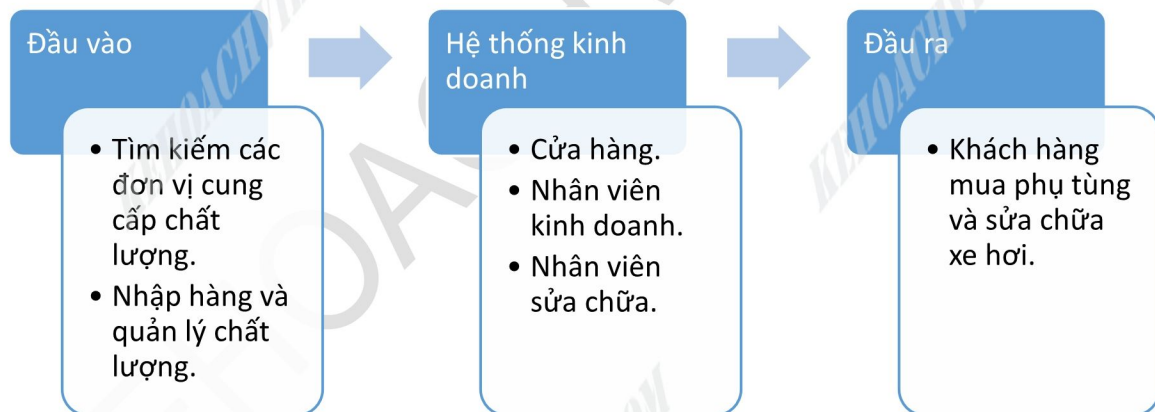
Đầu vào

- Tìm kiếm các đơn vị cung cấp chất lượng.
- Nhập hàng và quản lý chất lượng.

Hệ thống kinh doanh

- Cửa hàng.
- Nhân viên kinh doanh.
- Nhân viên sửa chữa.

Đầu ra

- Khách hàng mua phụ tùng và sửa chữa xe hơi.

KEHOACHVIET